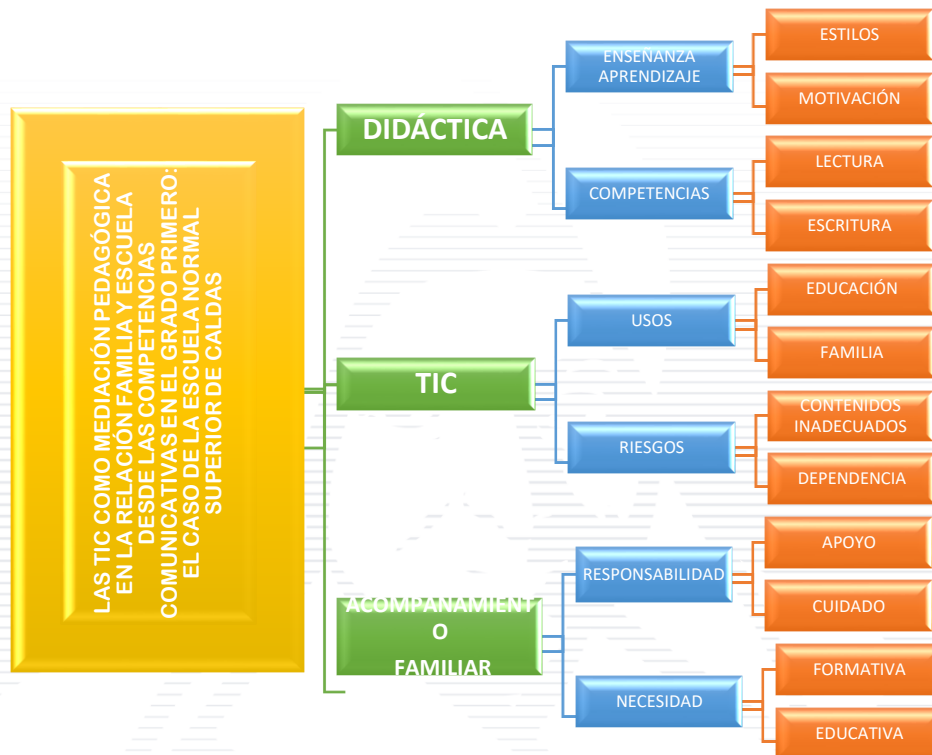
LAS TIC COMO MEDIACIÓN PEDAGÓGICA EN LA RELACIÓN FAMILIA Y ESCUELA DESDE LAS COMPETENCIAS COMUNICATIVAS EN EL GRADO PRIMERO: EL CASO DE LA ESCUELA NORMAL SUPERIOR DE CALDAS

DIDÁCTICA

ENSEÑANZA APRENDIZAJE

ESTILOS

MOTIVACIÓN

COMPETENCIAS

LECTURA

ESCRITURA

TIC

USOS

EDUCACIÓN

FAMILIA

RIESGOS

CONTENIDOS INADECUADOS

DEPENDENCIA

ACOMPAÑAMIENTO FAMILIAR

RESPONSABILIDAD

APOYO

CUIDADO

NECESIDAD

FORMATIVA

EDUCATIVA